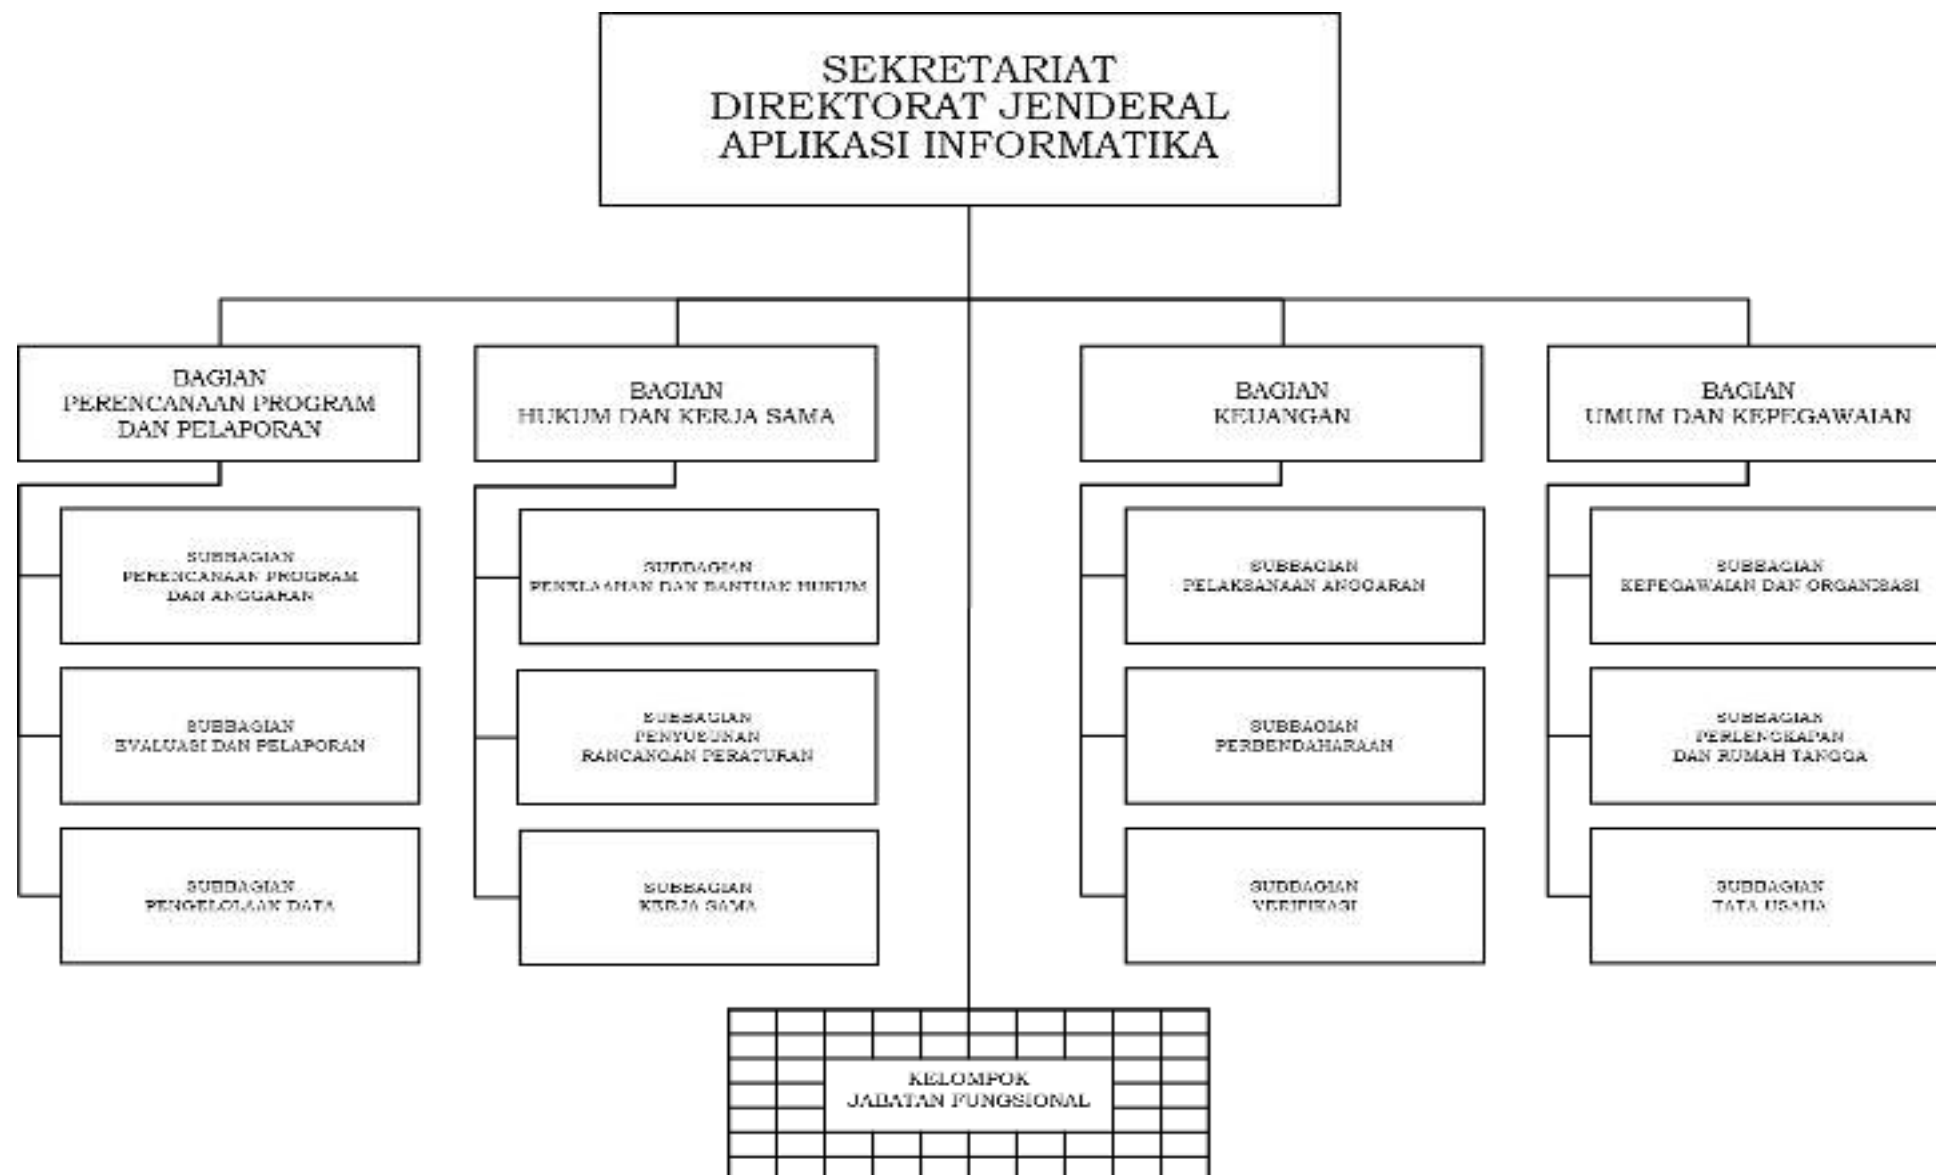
SEKRETARIAT
DIREKTORAT JENDERAL
APLIKASI INFORMATIKA

BAGIAN
PERENCANAAN PROGRAM
DAN PELAPORAN

SUBBAGIAN
PERENCANAAN PROGRAM
DAN ANGGARAN

SUBBAGIAN
EVALUASI DAN PELAPORAN

SUBBAGIAN
PENGELOLAAN DATA

BAGIAN
HUKUM DAN KERJA SAMA

SUBBAGIAN
PENELAAHAN DAN BANTUAN HUKUM

SUBBAGIAN
PENYUSUNAN
RANCANGAN PERATURAN

SUBBAGIAN
KERJA SAMA

BAGIAN
KEUANGAN

SUBBAGIAN
PELAKSANAAN ANGGARAN

SUBBAGIAN
PERBENDAHARAAN

SUBBAGIAN
VERIFIKASI

BAGIAN
UMUM DAN KEPEGAWAIAN

SUBBAGIAN
KEPEGAWAIAN DAN ORGANISASI

SUBBAGIAN
PERLENGKAPAN
DAN RUMAH TANGGA

SUBBAGIAN
TATA USAHA

KELOMPOK
JABATAN FUNGSIONAL